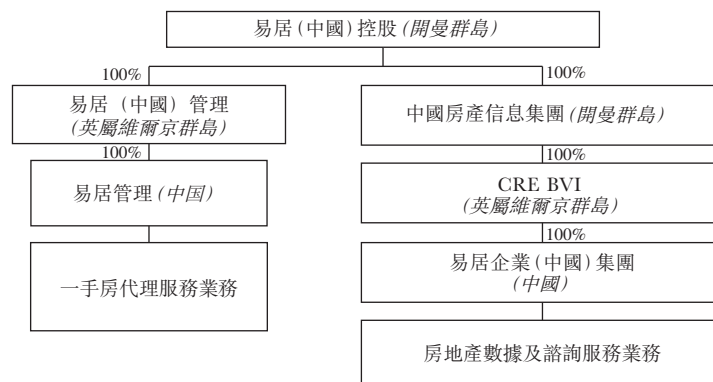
易居(中國)控股(開曼群島)

100%

易居(中國)管理(英屬維爾京群島)

100%

易居管理(中国)

一手房代理服務業務

100%

中國房產信息集團(開曼群島)

100%

CRE BVI (英屬維爾京群島)

100%

易居企業(中國)集團(中國)

房地產數據及諮詢服務業務